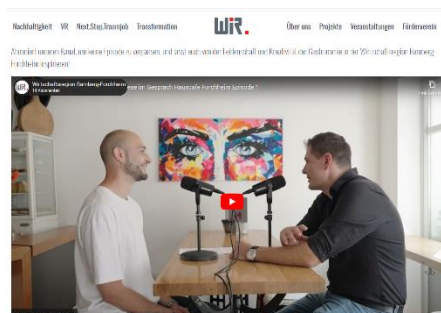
Nachhaltigkeit VR Next.Step.Traumjob Transformation WiR. Über uns Projekte Veranstaltungen Förderverein

Abonniert unseren Kanal, um keine Episode zu verpassen, und lasst euch von der Leidenschaft und Kreativität der Gastronomie in der Wirtschaftsregion Bamberg-Forchheim inspirieren!

Wirtschaftsregion Bamberg-Forchheim
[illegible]

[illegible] im Gespräch Hauscafe Forchheim Episode 7